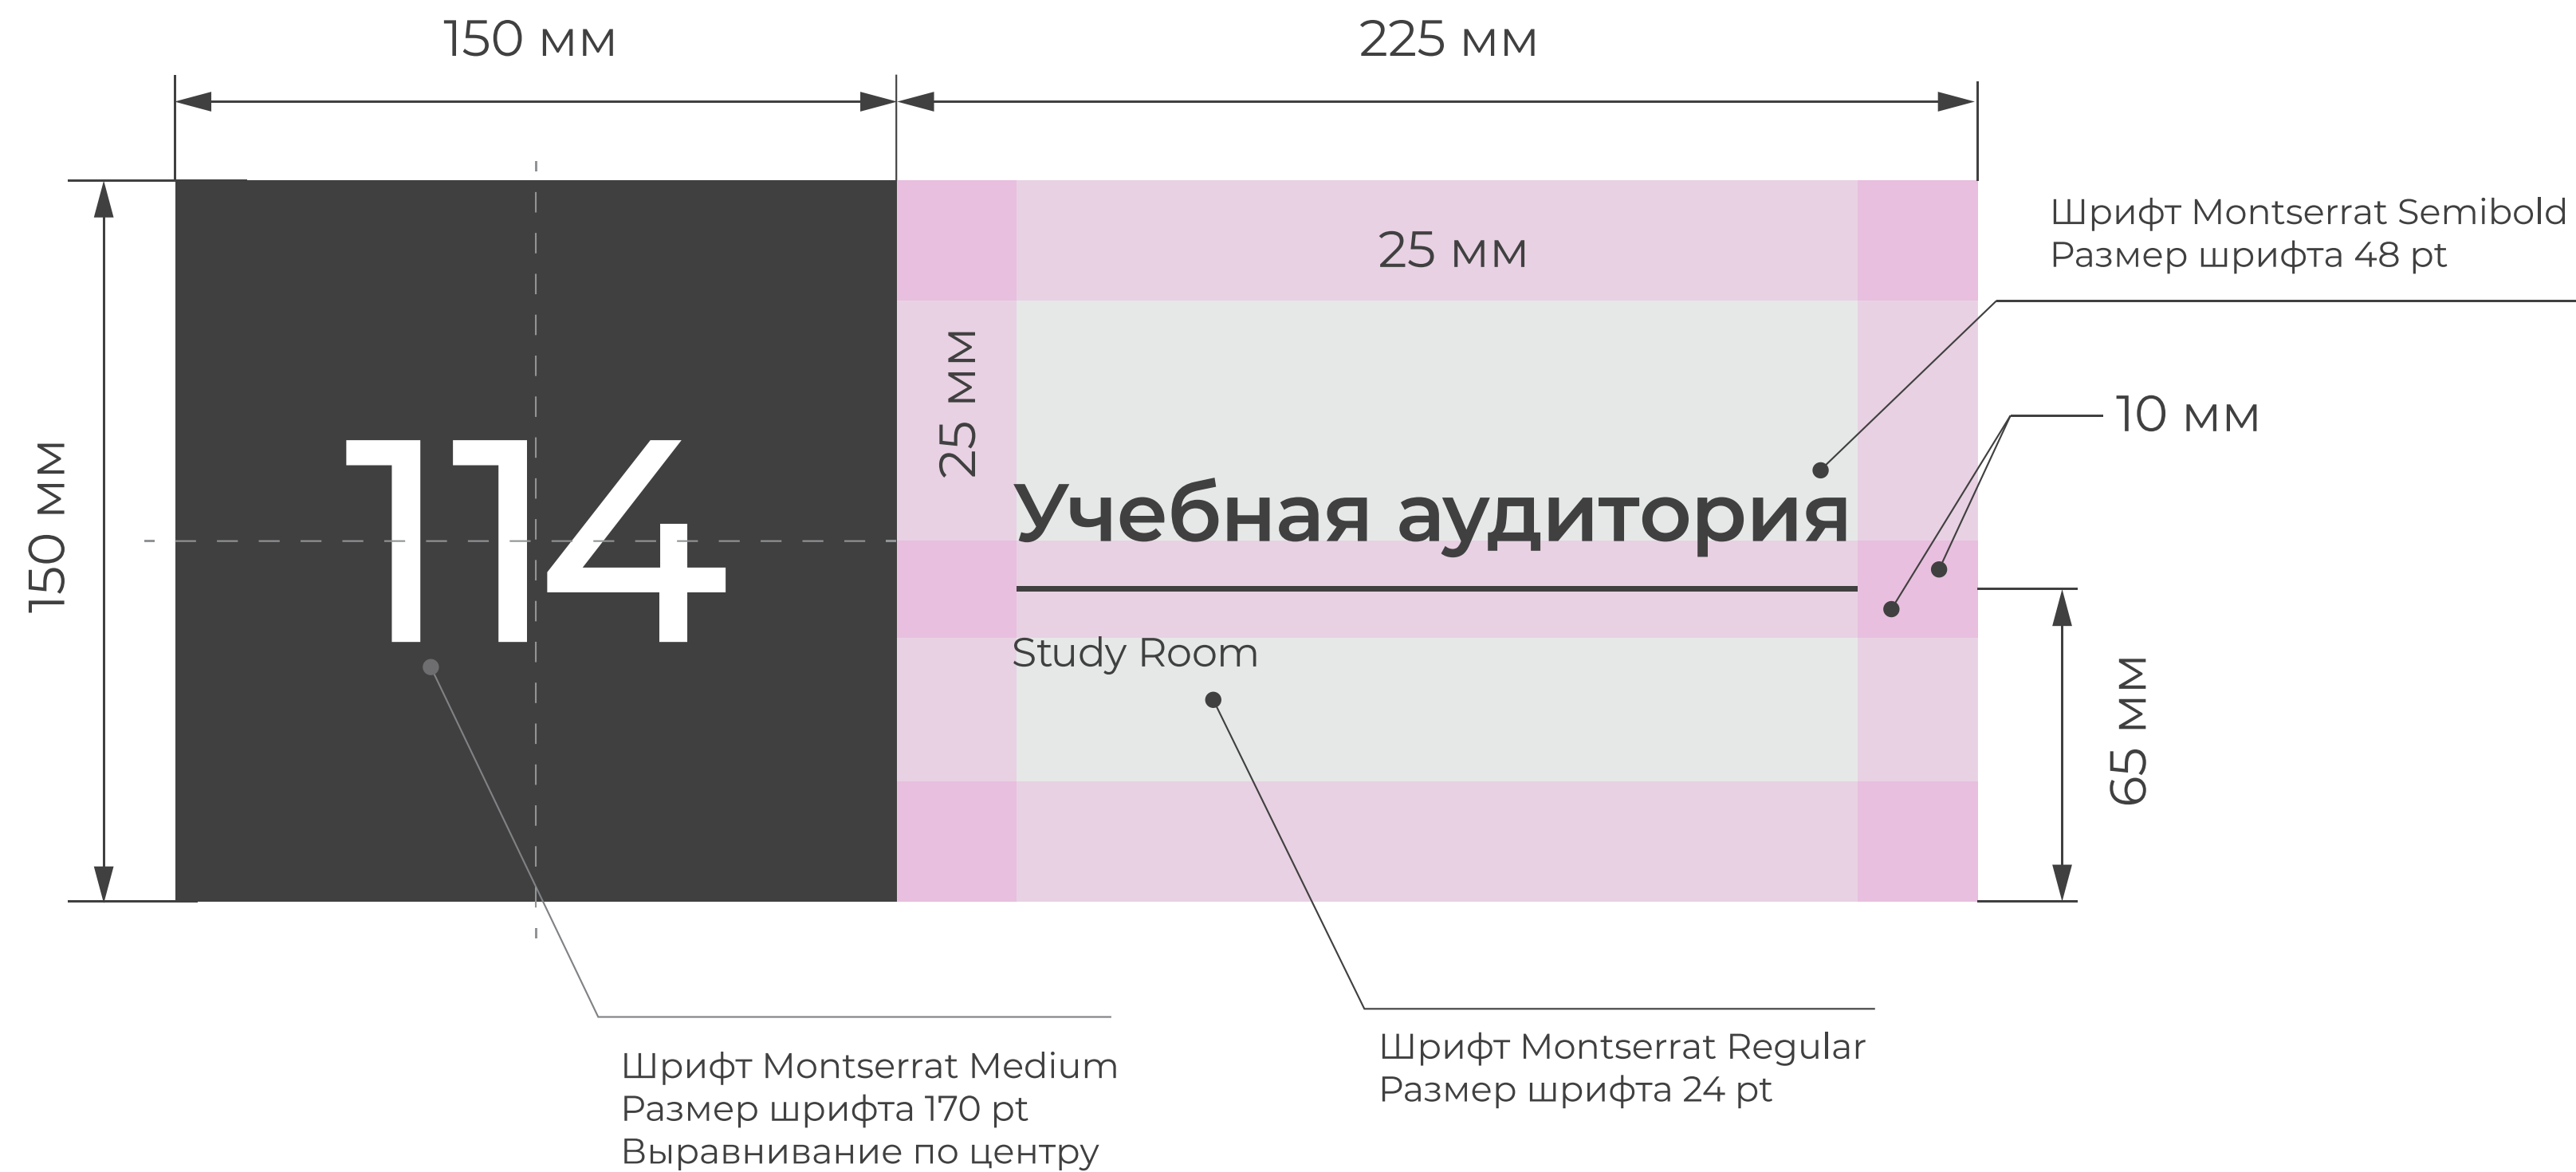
150 мм

225 мм

150 мм

114

25 мм

25 мм

Шрифт Montserrat Semibold
Размер шрифта 48 pt

10 мм

Учебная аудитория

Study Room

65 мм

Шрифт Montserrat Medium
Размер шрифта 170 pt
Выравнивание по центру

Шрифт Montserrat Regular
Размер шрифта 24 pt